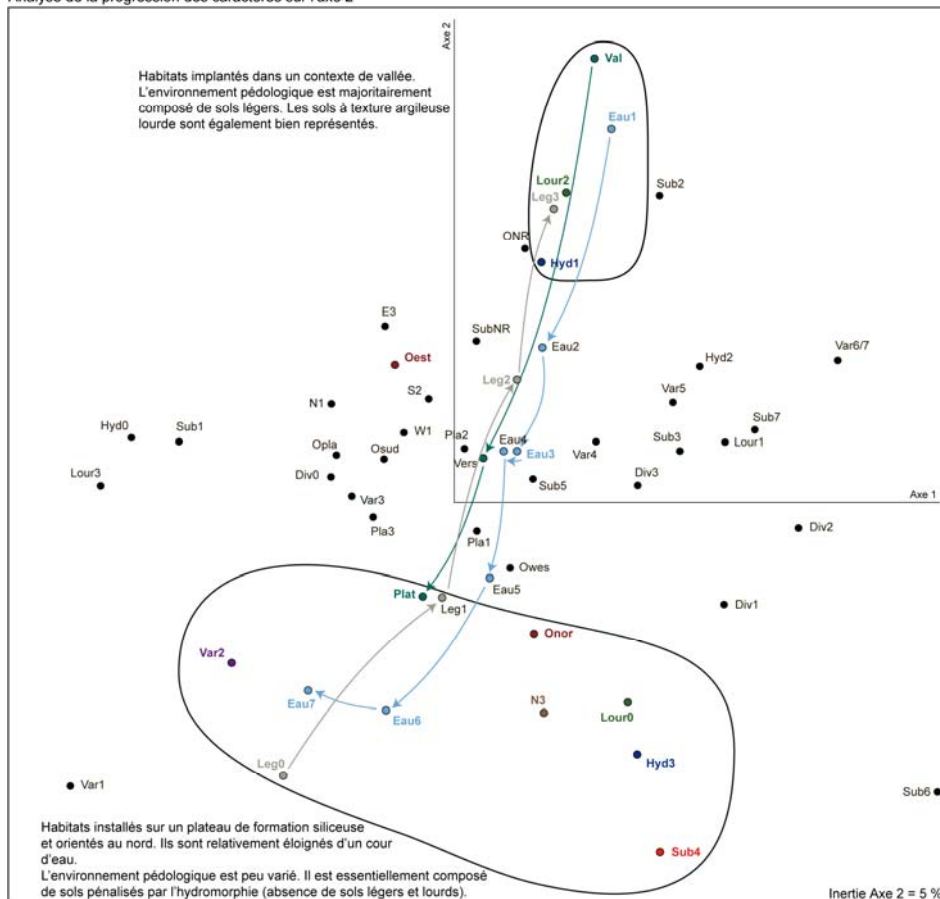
Analyse de la progression des caractères sur l'axe 2

Axe 2

Habitats implantés dans un contexte de vallée. L'environnement pédologique est majoritairement composé de sols légers. Les sols à texture argileuse lourde sont également bien représentés.

Val
Eau1
Lour2
Sub2
Leg3
ONR
Hyd1
E3
SubNR
Eau2
Oest
Hyd2
Var6/7
Leg2
Var5
S2
N1
Sub7
Hyd0
Sub1
W1
Pla2
Eau4
Eau3
Sub3
Lour1
Opla
Osud
Var4
Vers
Lour3
Div0
Sub5
Div3
Axe 1
Var3
Pla3
Div2
Pla1
Owes
Eau5
Plat
Leg1
Div1
Onor
Var2
N3
Eau7
Eau6
Lour0
Hyd3
Leg0
Var1
Sub6

Habitats installés sur un plateau de formation siliceuse et orientés au nord. Ils sont relativement éloignés d'un cour d'eau.
L'environnement pédologique est peu varié. Il est essentiellement composé de sols pénalisés par l'hydromorphie (absence de sols légers et lourds).

Sub4

Inertie Axe 2 = 5 %